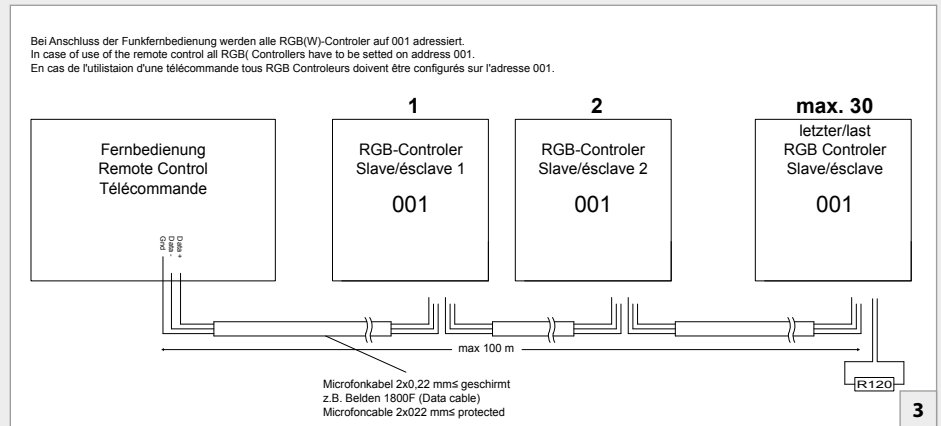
Bei Anschluss der Funkfernbedienung werden alle RGB(W)-Controler auf 001 adressiert.
In case of use of the remote control all RGB( Controllers have to be setted on address 001.
En cas de l'utilistaion d'une télécommande tous RGB Controleurs doivent être configurés sur l'adresse 001.

1

2

max. 30

Fernbedienung
Remote Control
Télécommande

Data +
Data -
Gnd

RGB-Controler
Slave/ésclave 1

001

RGB-Controler
Slave/ésclave 2

001

letzter/last
RGB Controler
Slave/ésclave

001

max 100 m

Microfonkabel 2x0,22 mm≤ geschirmt
z.B. Belden 1800F (Data cable)
Microfoncable 2x022 mm≤ protected

R120

3